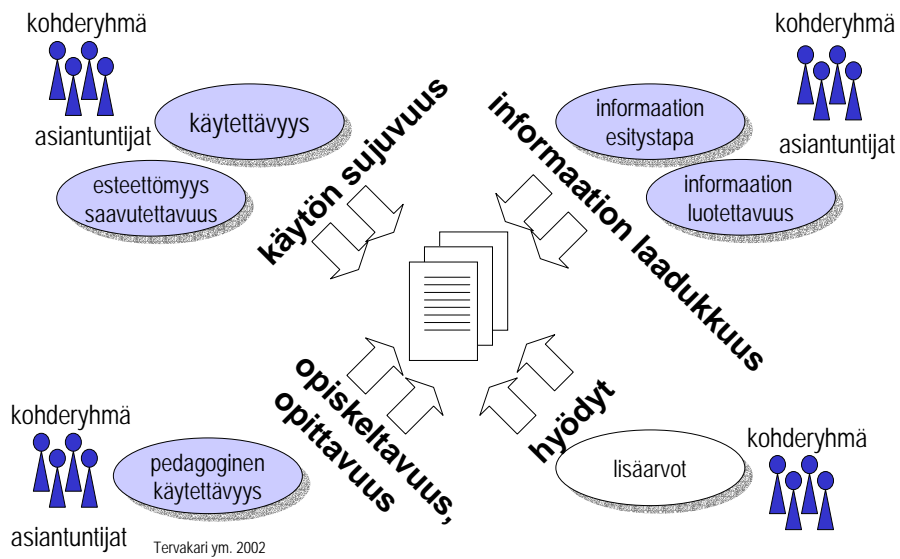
kohderyhmä

asiantuntijat

käytettävyys

esteettömyys saavutettavuus

käytön sujuvuus

information laadukkuus

kohderyhmä

informaation esitystapa

asiantuntijat

informaation luotettavuus

opiskeltavuus, opittavuus

hyödyt

kohderyhmä

pedagoginen käytettävyys

asiantuntijat

Tervakari ym. 2002

kohderyhmä

lisäarvot